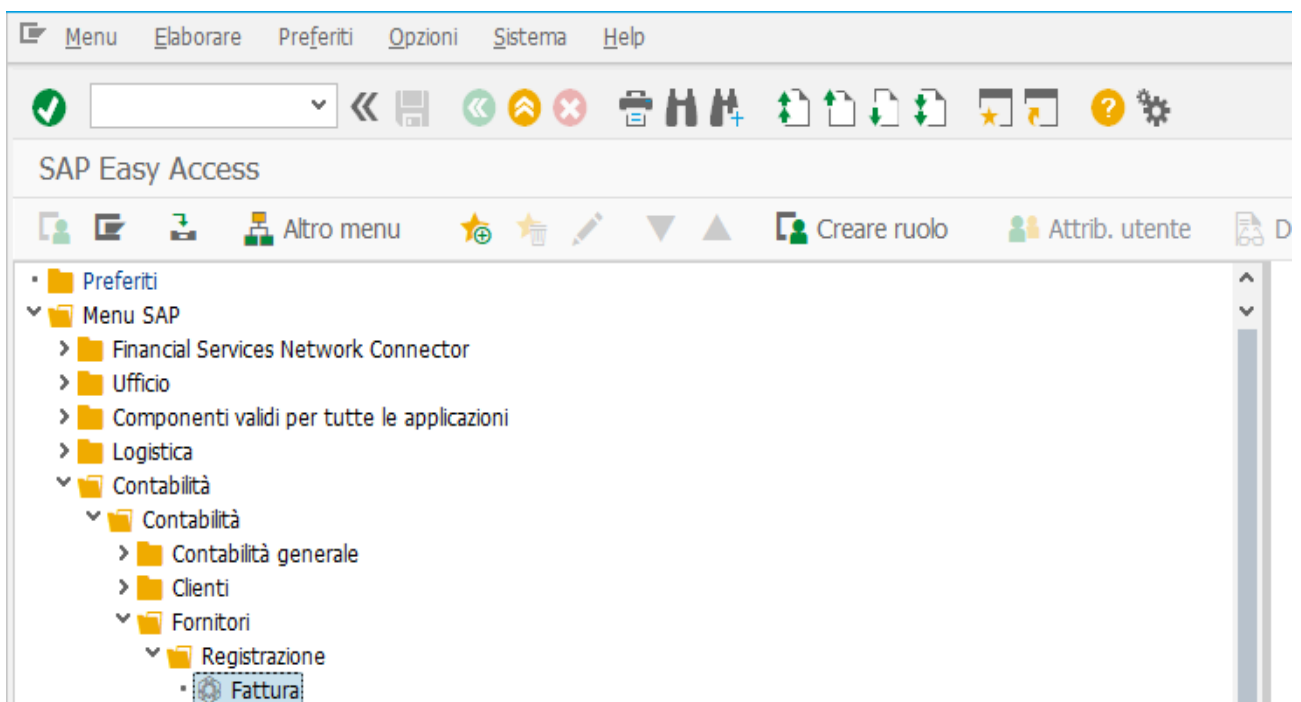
Menu Elaborare Preferiti Opzioni Sistema Help

SAP Easy Access

Altro menu Creare ruolo Attrib. utente D

Preferiti
Menu SAP
Financial Services Network Connector
Ufficio
Componenti validi per tutte le applicazioni
Logistica
Contabilità
Contabilità
Contabilità generale
Clienti
Fornitori
Registrazione
Fattura